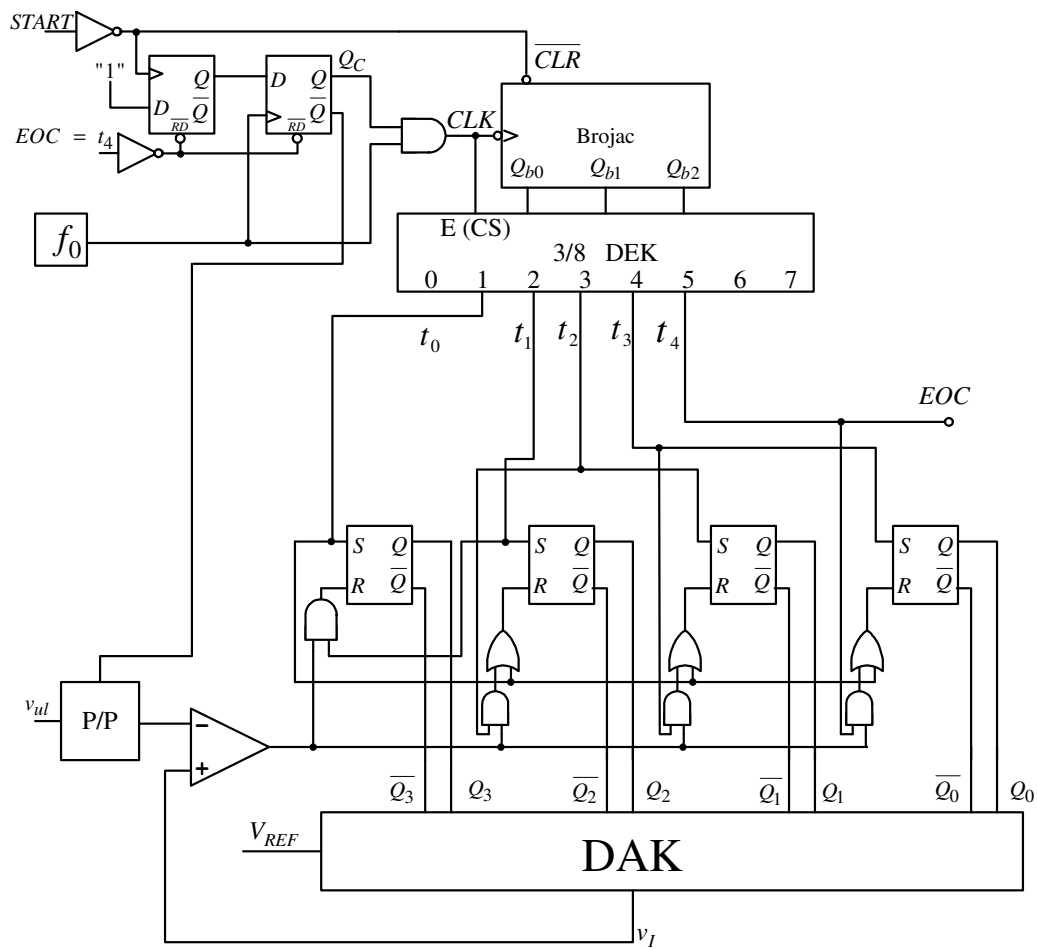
$START$

"1"

$D$ $Q$ $\overline{Q}$ $\overline{RD}$

$D$ $Q$ $\overline{Q}$ $\overline{RD}$

$Q_C$

$EOC = t_4$

$\overline{CLR}$

$CLK$

Brojac

$Q_{b0}$ $Q_{b1}$ $Q_{b2}$

$f_0$

E (CS)

3/8 DEK

0 1 2 3 4 5 6 7

$t_0$ $t_1$ $t_2$ $t_3$ $t_4$

$EOC$

$S$ $Q$ $R$ $\overline{Q}$

$S$ $Q$ $R$ $\overline{Q}$

$S$ $Q$ $R$ $\overline{Q}$

$S$ $Q$ $R$ $\overline{Q}$

$v_{ul}$

P/P

–

+

$\overline{Q_3}$ $Q_3$ $\overline{Q_2}$ $Q_2$ $\overline{Q_1}$ $Q_1$ $\overline{Q_0}$ $Q_0$

$V_{REF}$

DAK

$v_I$